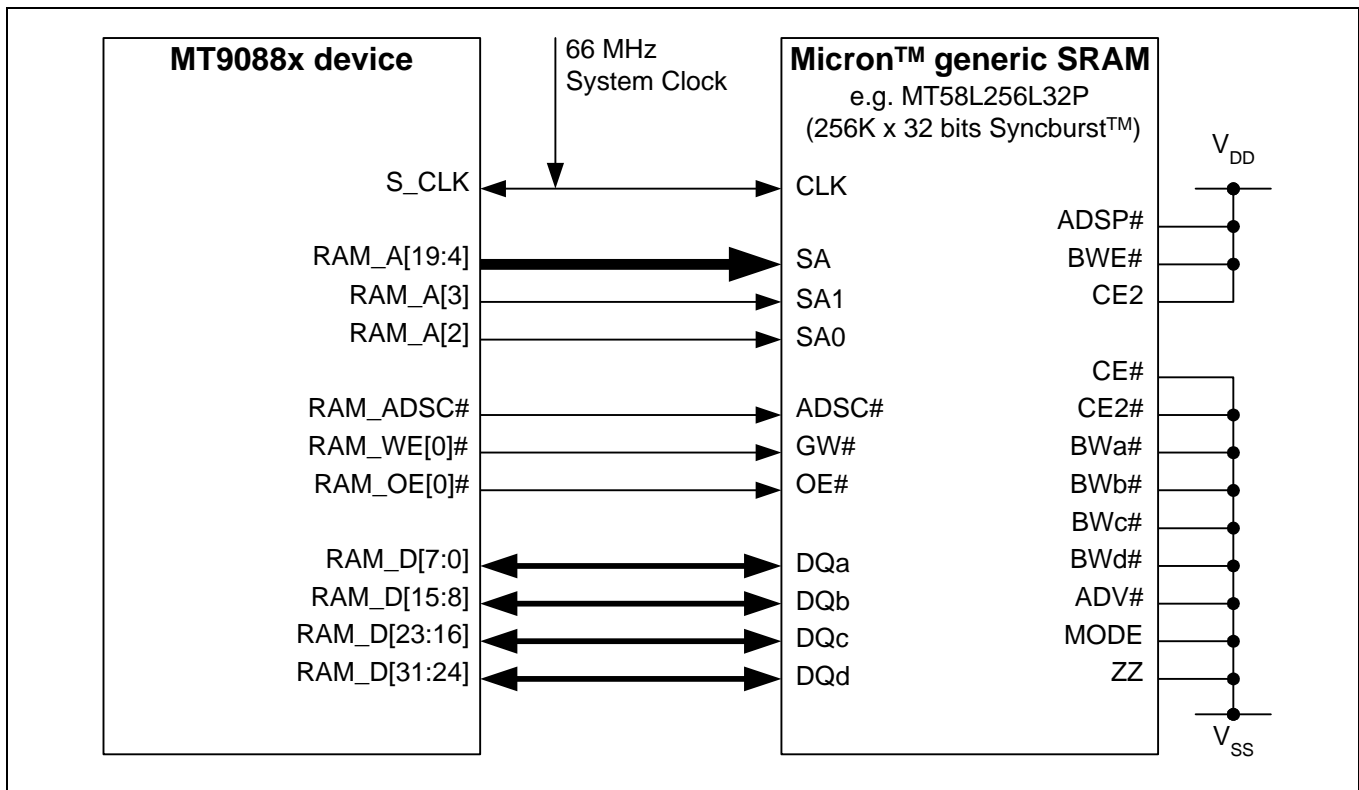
MT9088x device

66 MHz
System Clock

Micron™ generic SRAM
e.g. MT58L256L32P
(256K x 32 bits Syncburst™)

$V_{DD}$

S_CLK
CLK

ADSP#
RAM_A[19:4]
SA
BWE#
RAM_A[3]
SA1
CE2
RAM_A[2]
SA0

CE#
RAM_ADSC#
ADSC#
CE2#
RAM_WE[0]#
GW#
BWa#
RAM_OE[0]#
OE#
BWb#
BWc#
RAM_D[7:0]
DQa
BWd#
RAM_D[15:8]
DQb
ADV#
RAM_D[23:16]
DQc
MODE
RAM_D[31:24]
DQd
ZZ

$V_{SS}$